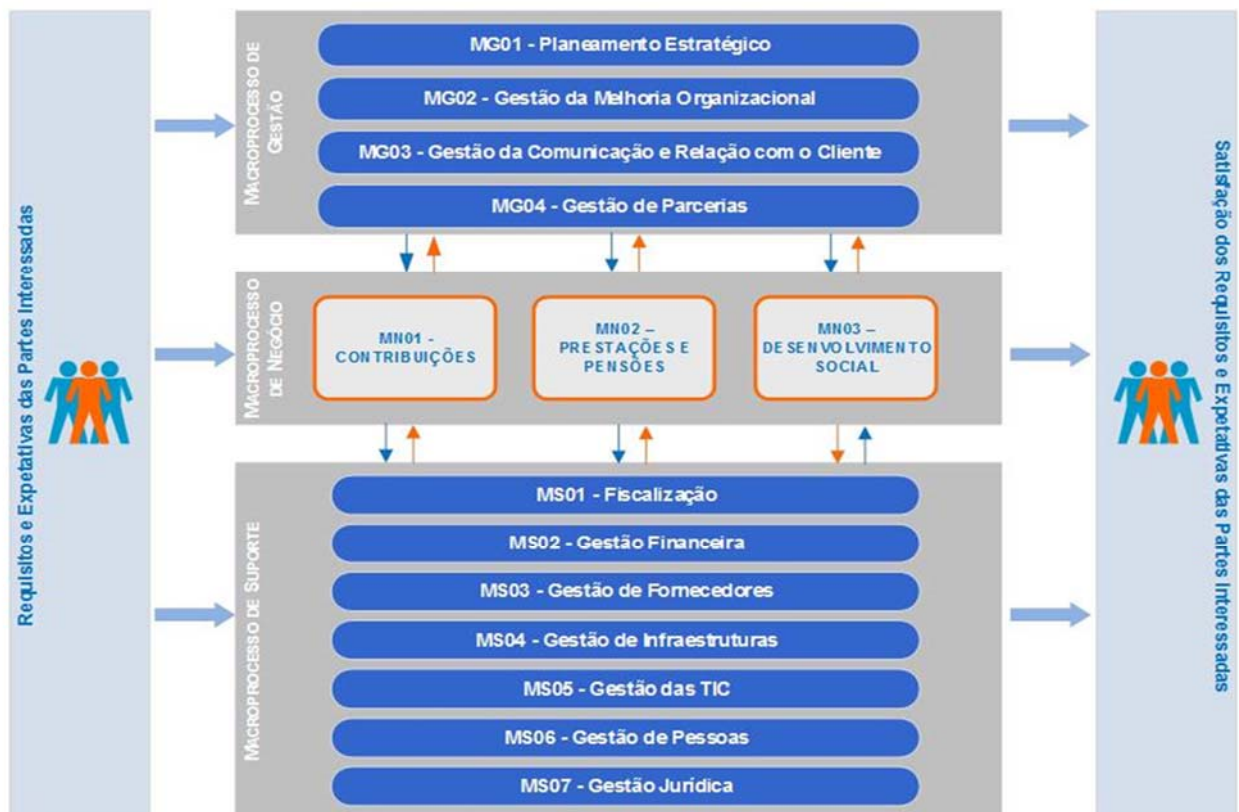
Requisitos e Expetativas das Partes Interessadas

MACROPROCESSO DE GESTÃO

MG01 - Planeamento Estratégico

MG02 - Gestão da Melhoria Organizacional

MG03 - Gestão da Comunicação e Relação com o Cliente

MG04 - Gestão de Parcerias

MACROPROCESSO DE NEGÓCIO

MN01 - CONTRIBUIÇÕES

MN02 – PRESTAÇÕES E PENSÕES

MN03 – DESENVOLVIMENTO SOCIAL

MACROPROCESSO DE SUPORTE

MS01 - Fiscalização

MS02 - Gestão Financeira

MS03 - Gestão de Fornecedores

MS04 - Gestão de Infraestruturas

MS05 - Gestão das TIC

MS06 - Gestão de Pessoas

MS07 - Gestão Jurídica

Satisfação dos Requisitos e Expetativas das Partes Interessadas